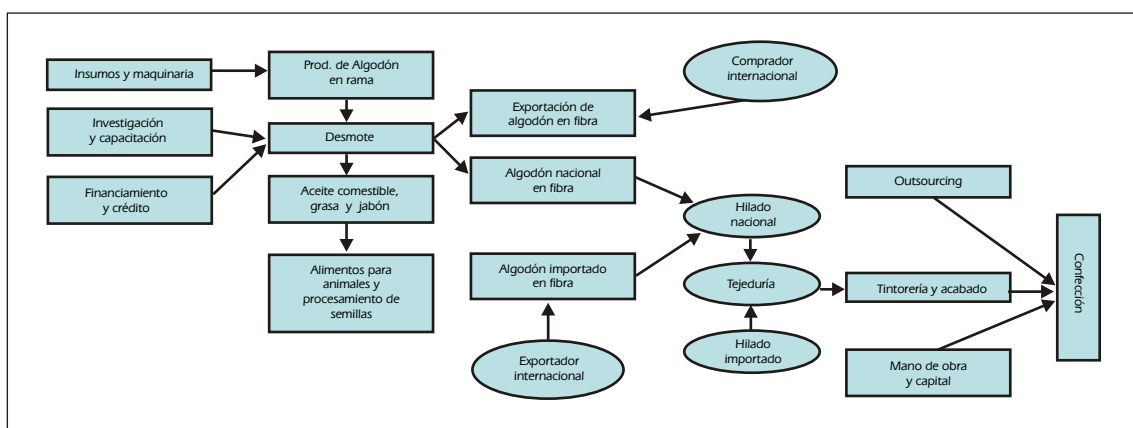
Insumos y maquinaria

Prod. de Algodón en rama

Investigación y capacitación

Desmote

Financiamiento y crédito

Aceite comestible, grasa y jabón

Alimentos para animales y procesamiento de semillas

Comprador internacional

Exportación de algodón en fibra

Algodón nacional en fibra

Hilado nacional

Algodón importado en fibra

Tejeduría

Hilado importado

Exportador internacional

Outsourcing

Tintorería y acabado

Mano de obra y capital

Confección